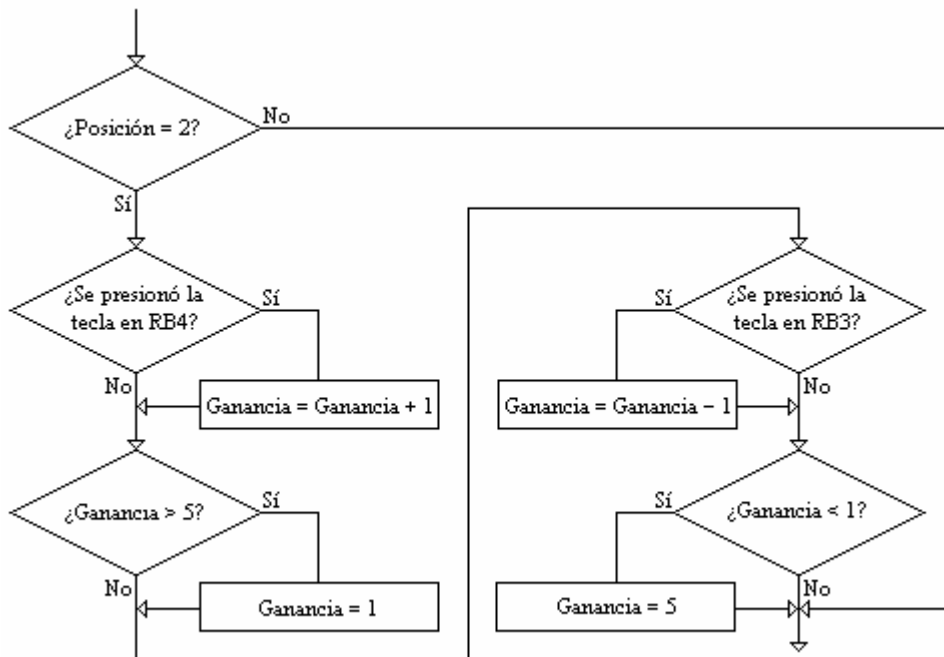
¿Posición = 2?
No
Sí
¿Se presionó la tecla en RB4?
Sí
No
Ganancia = Ganancia + 1
¿Ganancia > 5?
Sí
No
Ganancia = 1

¿Se presionó la tecla en RB3?
Sí
No
Ganancia = Ganancia − 1
¿Ganancia < 1?
Sí
No
Ganancia = 5